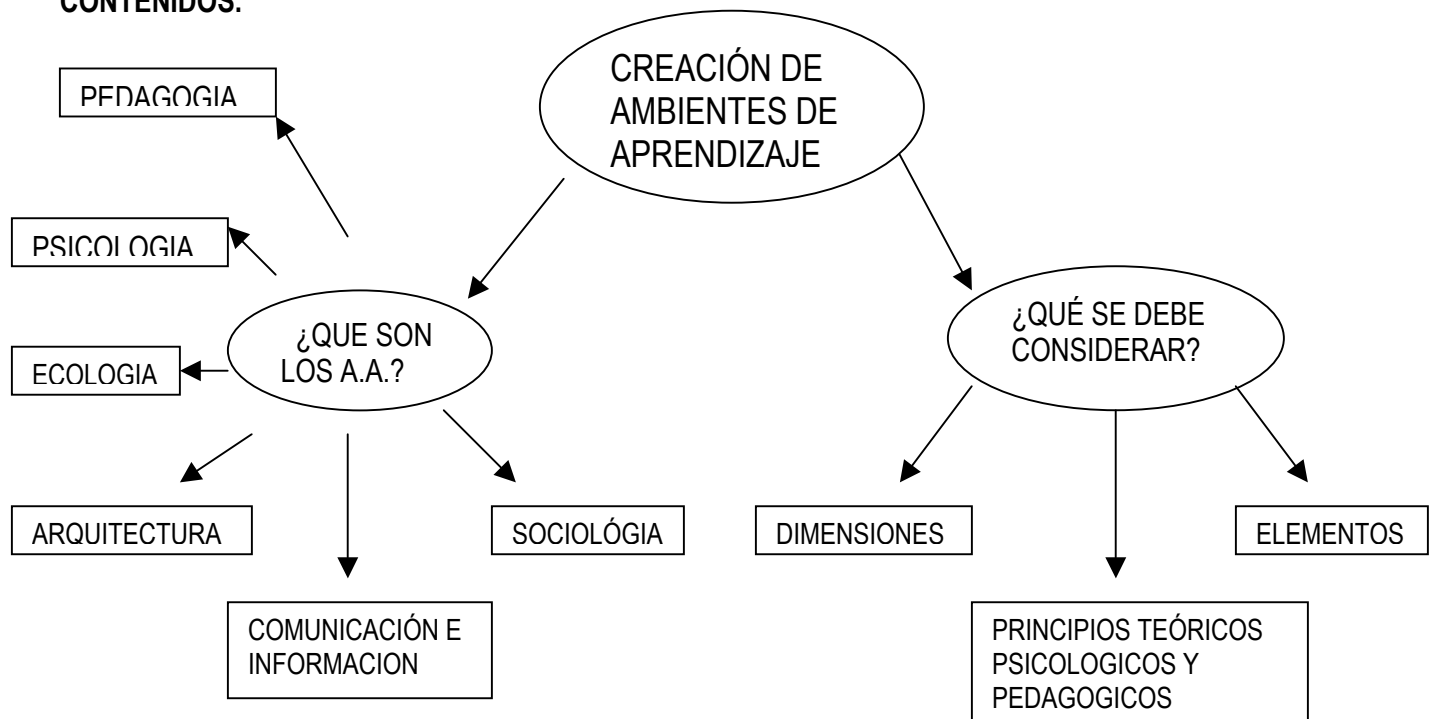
CONTENIDOS.

CREACIÓN DE AMBIENTES DE APRENDIZAJE

PEDAGOGIA

PSICOLOGIA

¿QUE SON LOS A.A.?

ECOLOGIA

ARQUITECTURA

COMUNICACIÓN E INFORMACION

SOCIOLÓGIA

¿QUÉ SE DEBE CONSIDERAR?

DIMENSIONES

PRINCIPIOS TEÓRICOS PSICOLOGICOS Y PEDAGOGICOS

ELEMENTOS